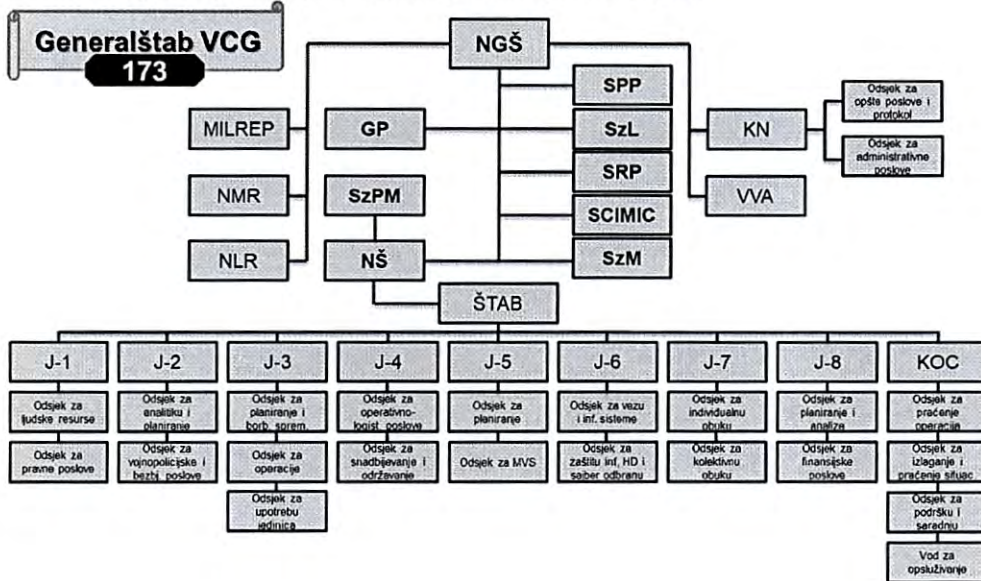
Generalštab VCG
173

NGŠ

MILREP
NMR
NLR

GP
SzPM
NŠ

SPP
SzL
SRP
SCIMIC
SzM

KN
VVA

Odsjek za opšte poslove i protokol
Odsjek za administrativne poslove

ŠTAB

J-1
Odsjek za ljudske resurse
Odsjek za pravne poslove

J-2
Odsjek za analitiku i planiranje
Odsjek za vojnopolicijske i bezbj. poslove

J-3
Odsjek za planiranje i borb. sprem.
Odsjek za operacije
Odsjek za upotrebu jedinica

J-4
Odsjek za operativno-logist. poslove
Odsjek za snadbijevanje i održavanje

J-5
Odsjek za planiranje
Odsjek za MVS

J-6
Odsjek za vezu i inf. sisteme
Odsjek za zaštitu inf, HD i saiber odbranu

J-7
Odsjek za individualnu obuku
Odsjek za kolektivnu obuku

J-8
Odsjek za planiranje i analiza
Odsjek za finansijske poslove

KOC
Odsjek za praćenje operacija
Odsjek za izlaganje i praćenje situac
Odsjek za podršku i saradnju
Vod za opsluživanje